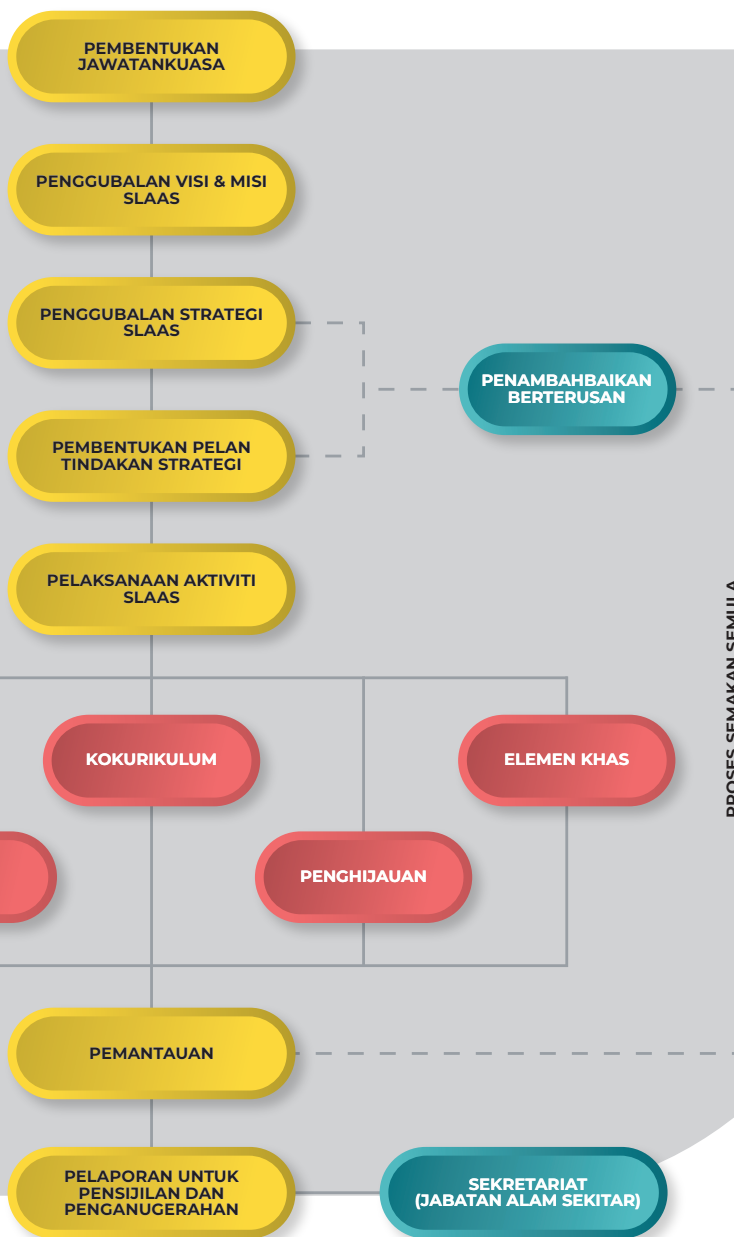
PEMBENTUKAN JAWATANKUASA

PENGGUBALAN VISI & MISI SLAAS

PENGGUBALAN STRATEGI SLAAS

PENAMBAHBAIKAN BERTERUSAN

PEMBENTUKAN PELAN TINDAKAN STRATEGI

PELAKSANAAN AKTIVITI SLAAS

PROSES SEMAKAN SEMULA

KOKURIKULUM

ELEMEN KHAS

PENGHIJAUAN

PEMANTAUAN

PELAPORAN UNTUK PENSIJILAN DAN PENGANUGERAHAN

SEKRETARIAT (JABATAN ALAM SEKITAR)